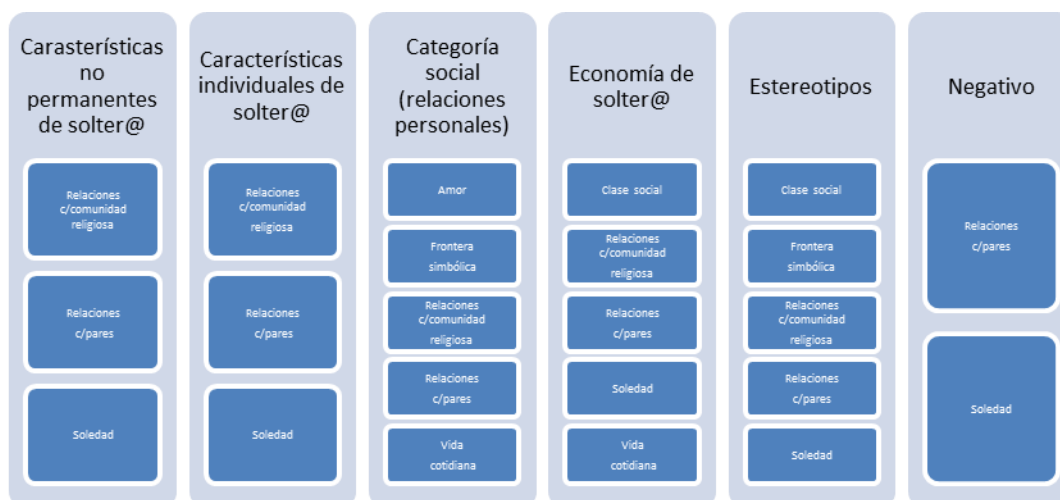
Carasterísticas no permanentes de solter@

Relaciones c/comunidad religiosa

Relaciones c/pares

Soledad

Características individuales de solter@

Relaciones c/comunidad religiosa

Relaciones c/pares

Soledad

Categoría social (relaciones personales)

Amor

Frontera simbólica

Relaciones c/comunidad religiosa

Relaciones c/pares

Vida cotidiana

Economía de solter@

Clase social

Relaciones c/comunidad religiosa

Relaciones c/pares

Soledad

Vida cotidiana

Estereotipos

Clase social

Frontera simbólica

Relaciones c/comunidad religiosa

Relaciones c/pares

Soledad

Negativo

Relaciones c/pares

Soledad